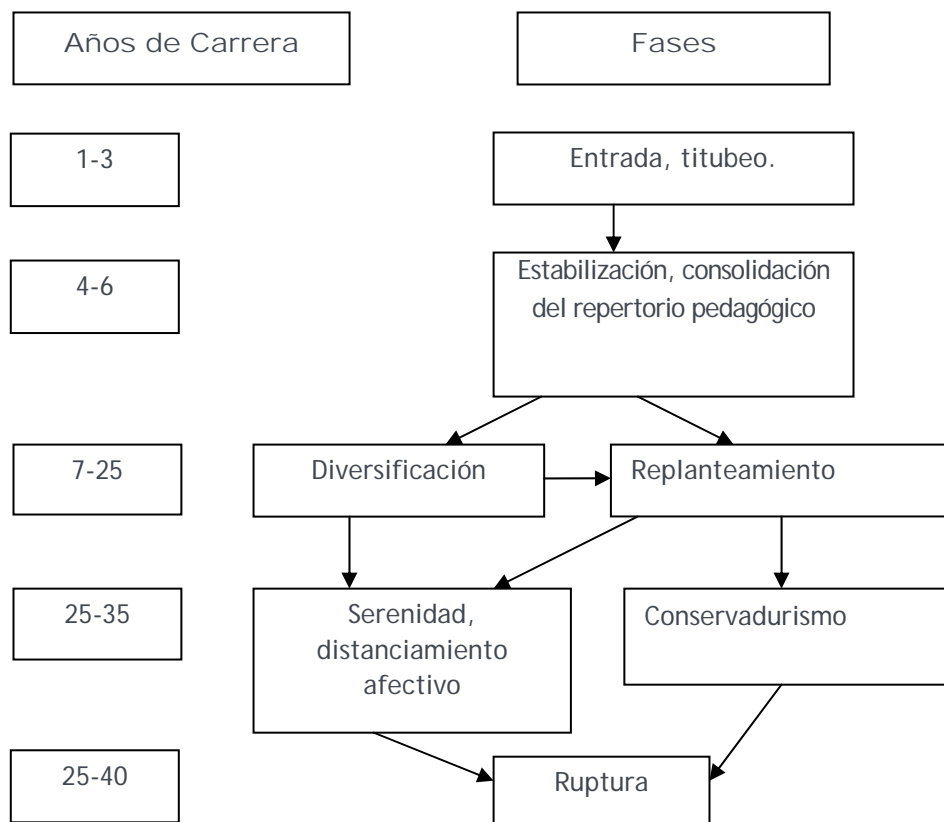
Años de Carrera

Fases

1-3

Entrada, titubeo.

4-6

Estabilización, consolidación del repertorio pedagógico

7-25

Diversificación

Replanteamiento

25-35

Serenidad, distanciamiento afectivo

Conservadurismo

25-40

Ruptura